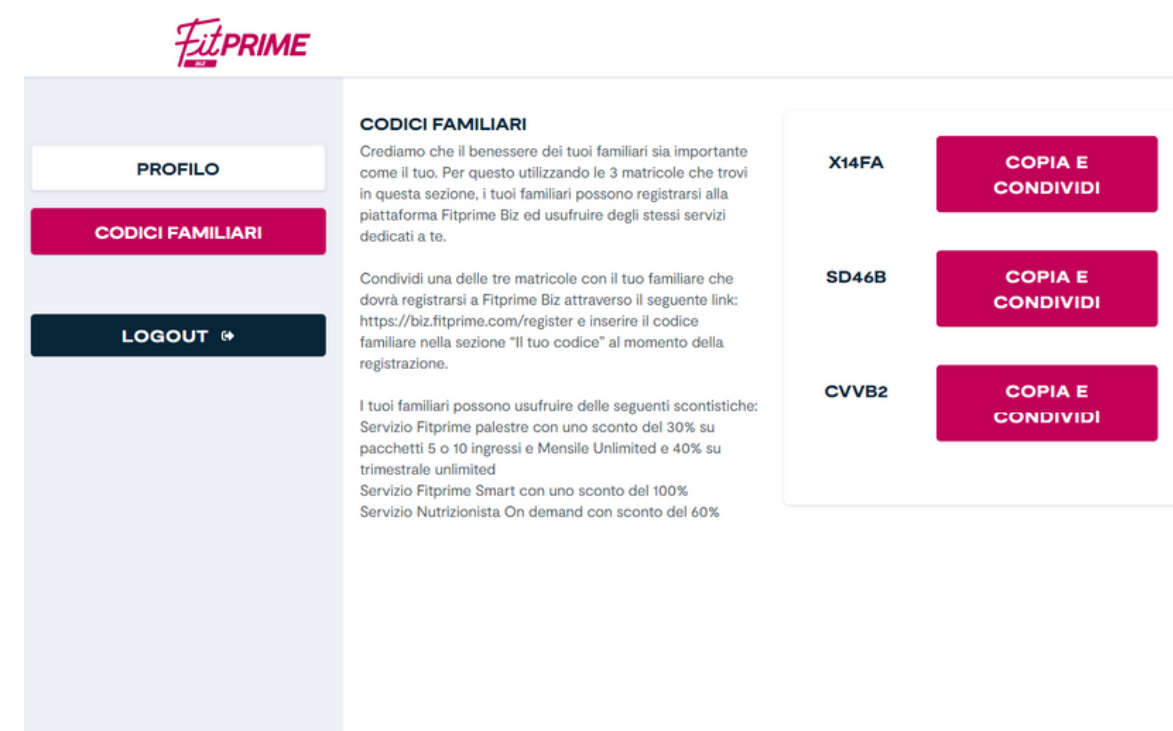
FitPRIME
BIZ

PROFILO

CODICI FAMILIARI

LOGOUT

CODICI FAMILIARI

Crediamo che il benessere dei tuoi familiari sia importante come il tuo. Per questo utilizzando le 3 matricole che trovi in questa sezione, i tuoi familiari possono registrarsi alla piattaforma Fitprime Biz ed usufruire degli stessi servizi dedicati a te.

Condividi una delle tre matricole con il tuo familiare che dovrà registrarsi a Fitprime Biz attraverso il seguente link: https://biz.fitprime.com/register e inserire il codice familiare nella sezione "Il tuo codice" al momento della registrazione.

I tuoi familiari possono usufruire delle seguenti scontistiche:
Servizio Fitprime palestre con uno sconto del 30% su pacchetti 5 o 10 ingressi e Mensile Unlimited e 40% su trimestrale unlimited
Servizio Fitprime Smart con uno sconto del 100%
Servizio Nutrizionista On demand con sconto del 60%

X14FA
COPIA E CONDIVIDI

SD46B
COPIA E CONDIVIDI

CVVB2
COPIA E CONDIVIDI